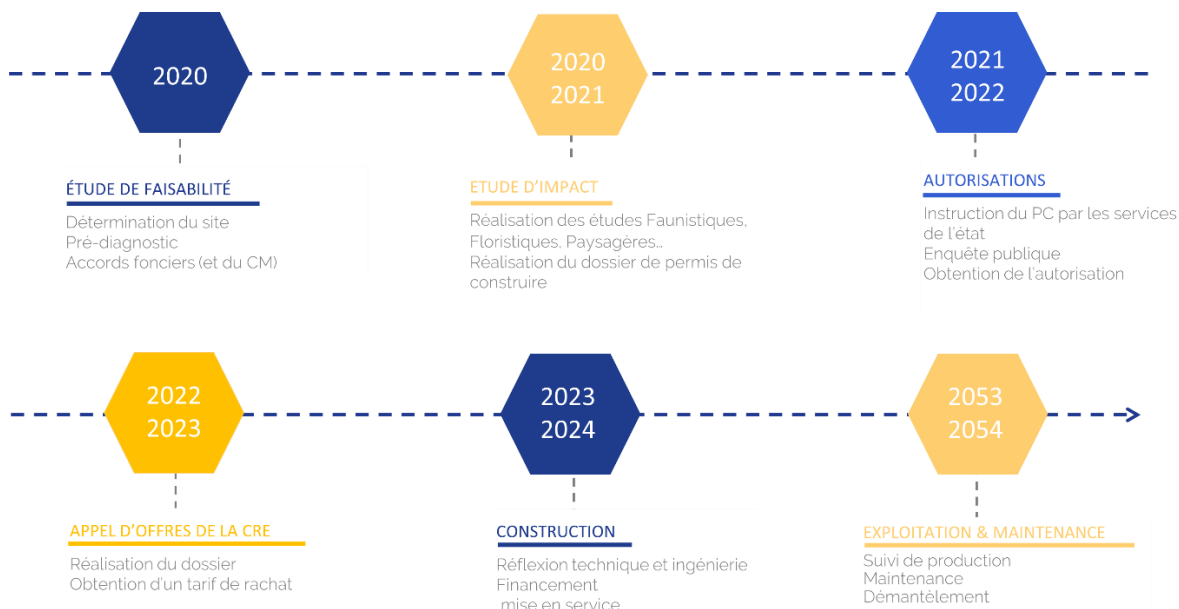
2020

ÉTUDE DE FAISABILITÉ

Détermination du site
Pré-diagnostic
Accords fonciers (et du CM)

2020
2021

ETUDE D'IMPACT

Réalisation des études Faunistiques, Floristiques, Paysagères…
Réalisation du dossier de permis de construire

2021
2022

AUTORISATIONS

Instruction du PC par les services de l'état
Enquête publique
Obtention de l'autorisation

2022
2023

APPEL D'OFFRES DE LA CRE

Réalisation du dossier
Obtention d'un tarif de rachat

2023
2024

CONSTRUCTION

Réflexion technique et ingénierie
Financement
mise en service

2053
2054

EXPLOITATION & MAINTENANCE

Suivi de production
Maintenance
Démantèlement